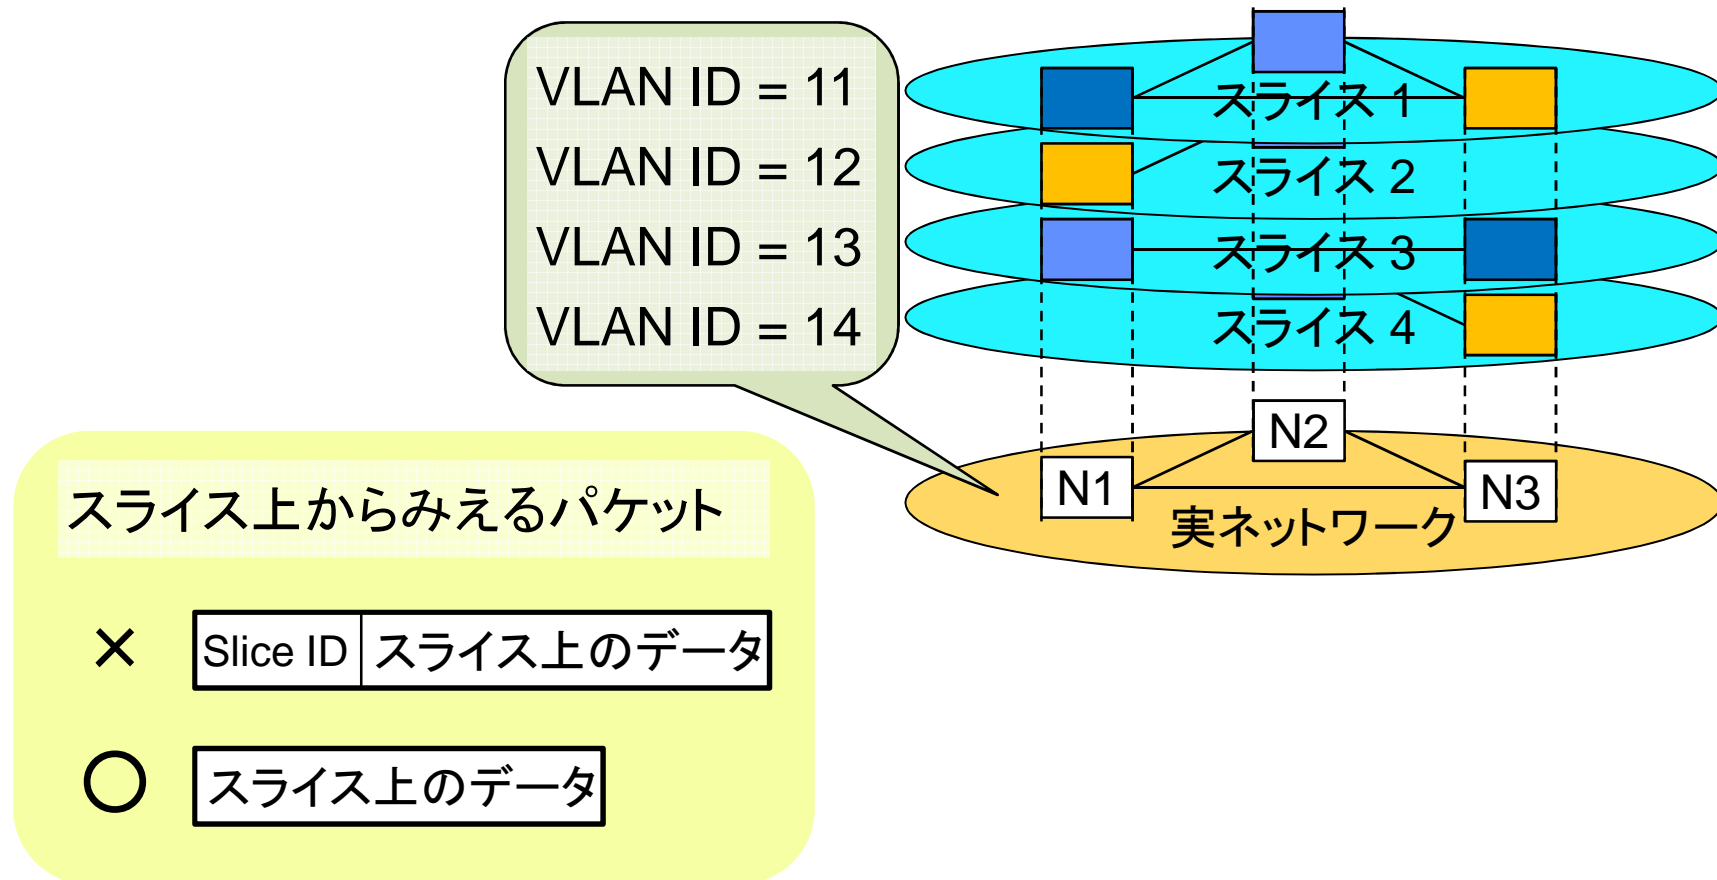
VLAN ID = 11
VLAN ID = 12
VLAN ID = 13
VLAN ID = 14

スライス 1
スライス 2
スライス 3
スライス 4

N2
N1
N3
実ネットワーク

スライス上からみえるパケット

×

| Slice ID | スライス上のデータ |
|---|---|

○

| スライス上のデータ |
|---|